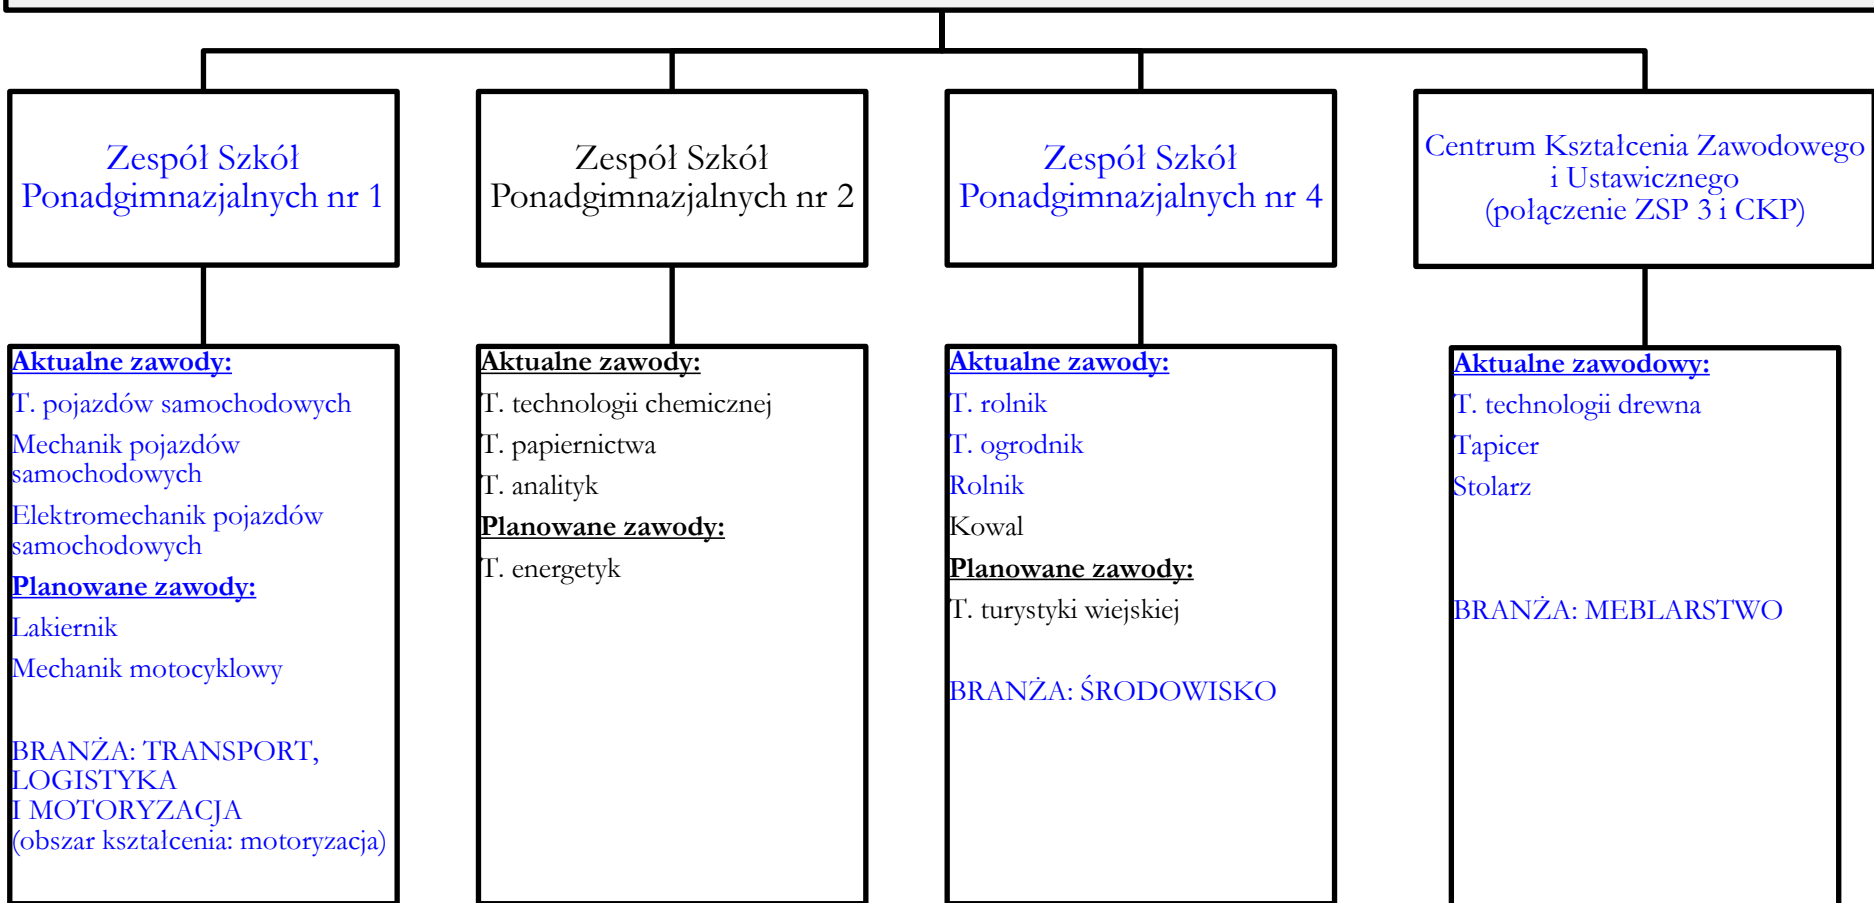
Zespół Szkół Ponadgimnazjalnych nr 1

Zespół Szkół Ponadgimnazjalnych nr 2

Zespół Szkół Ponadgimnazjalnych nr 4

Centrum Kształcenia Zawodowego i Ustawicznego (połączenie ZSP 3 i CKP)

Aktualne zawody:

T. pojazdów samochodowych

Mechanik pojazdów samochodowych

Elektromechanik pojazdów samochodowych

Planowane zawody:

Lakiernik

Mechanik motocyklowy

BRANŻA: TRANSPORT, LOGISTYKA I MOTORYZACJA (obszar kształcenia: motoryzacja)

Aktualne zawody:

T. technologii chemicznej

T. papiernictwa

T. analityk

Planowane zawody:

T. energetyk

Aktualne zawody:

T. rolnik

T. ogrodnik

Rolnik

Kowal

Planowane zawody:

T. turystyki wiejskiej

BRANŻA: ŚRODOWISKO

Aktualne zawodowy:

T. technologii drewna

Tapicer

Stolarz

BRANŻA: MEBLARSTWO